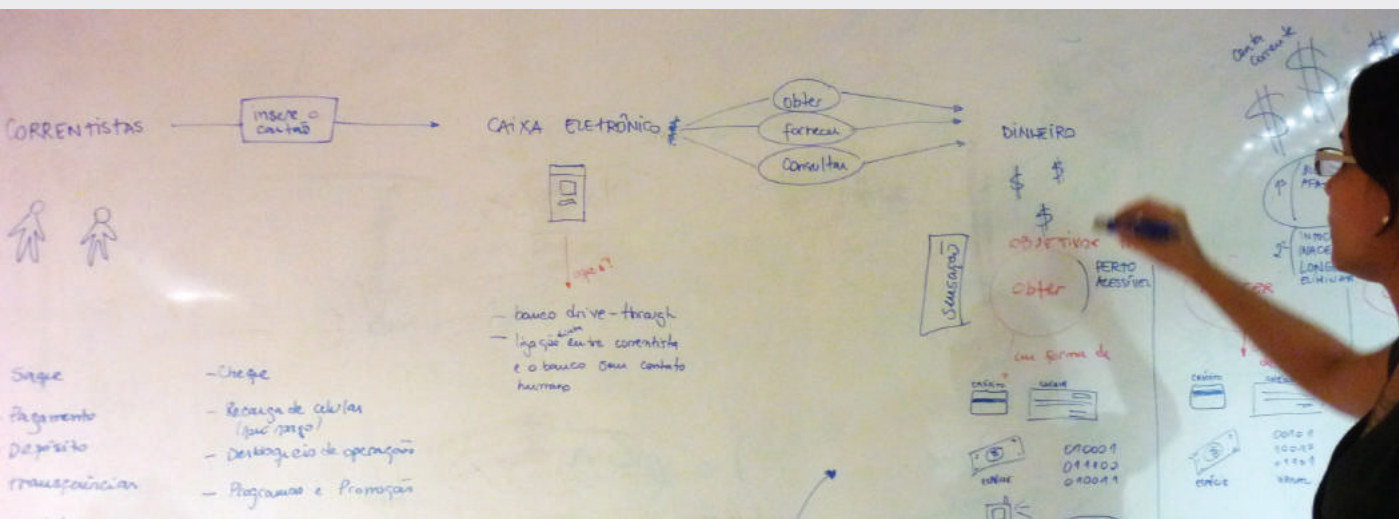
CORRENTISTAS

insere o cartão

CAIXA ELETRÔNICO

obter

fornecer

consultar

DINHEIRO

$ $

$

OBJETIVOS

obter

PERTO
ACESSÍVEL

Sensação

uma forma de

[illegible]

— banco drive-through
— ligação entre correntista e o banco sem contato humano

Saque

Pagamento

Depósito

transferências

— Cheque

— Recarga de celular (pré pago)

— Desbloqueio de operação

— Programas e Promoção

cartão

cheque

010001
011102
010011

conta corrente

$ $

INACE
LONGE

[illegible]